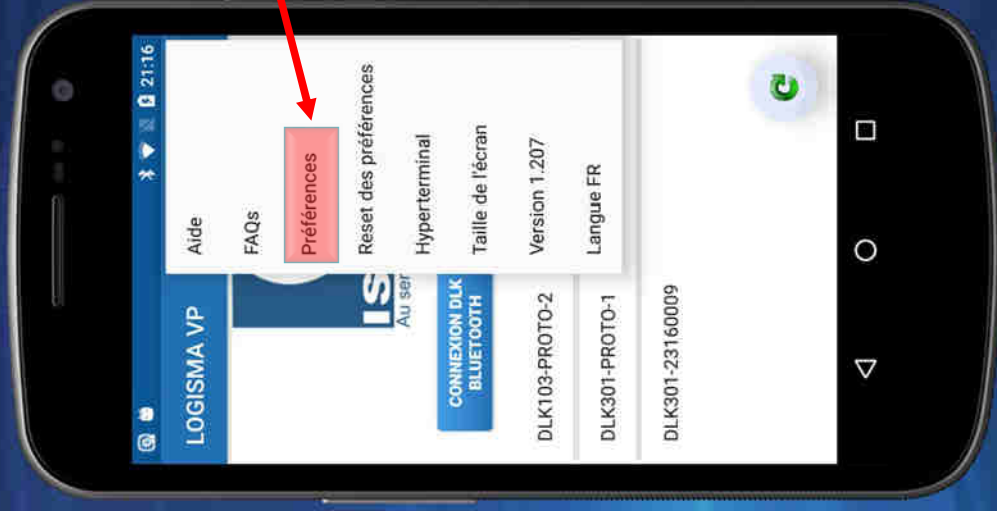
21:16

LOGISMA VP

Aide
FAQs
Préférences
Reset des préférences
Hyperterminal
Taille de l'écran
Version 1.207
Langue FR

IS
Au ser

CONNEXION DLK
BLUETOOTH

DLK103-PROTO-2
DLK301-PROTO-1
DLK301-23160009